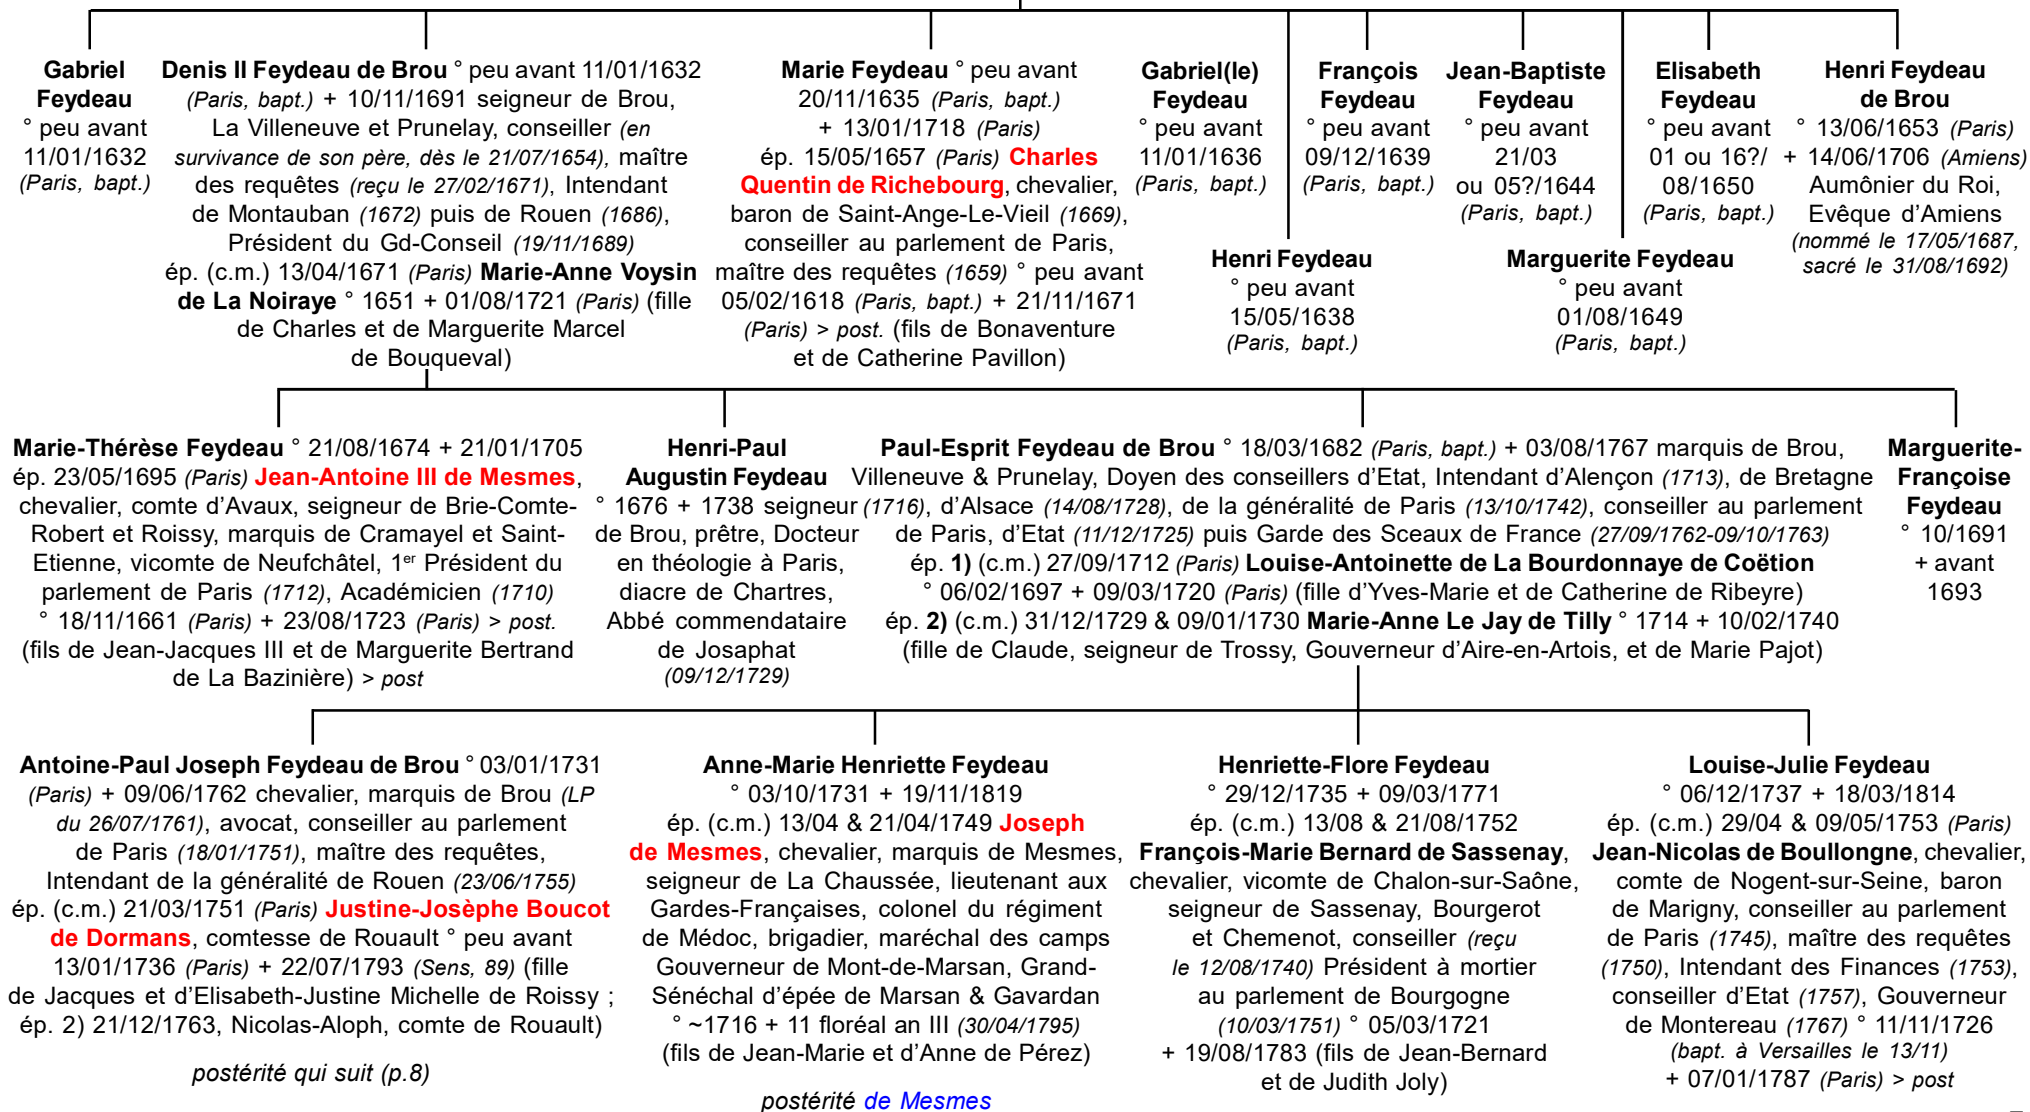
Gabriel Feydeau ° peu avant 11/01/1632 (Paris, bapt.)

Denis II Feydeau de Brou ° peu avant 11/01/1632 (Paris, bapt.) + 10/11/1691 seigneur de Brou, La Villeneuve et Prunelay, conseiller (en survivance de son père, dès le 21/07/1654), maître des requêtes (reçu le 27/02/1671), Intendant de Montauban (1672) puis de Rouen (1686), Président du Gd-Conseil (19/11/1689) ép. (c.m.) 13/04/1671 (Paris) Marie-Anne Voysin de La Noiraye ° 1651 + 01/08/1721 (Paris) (fille de Charles et de Marguerite Marcel de Bouqueval)

Marie Feydeau ° peu avant 20/11/1635 (Paris, bapt.) + 13/01/1718 (Paris) ép. 15/05/1657 (Paris) Charles Quentin de Richebourg, chevalier, baron de Saint-Ange-Le-Vieil (1669), conseiller au parlement de Paris, maître des requêtes (1659) ° peu avant 05/02/1618 (Paris, bapt.) + 21/11/1671 (Paris) > post. (fils de Bonaventure et de Catherine Pavillon)

Gabriel(le) Feydeau ° peu avant 11/01/1636 (Paris, bapt.)

François Feydeau ° peu avant 09/12/1639 (Paris, bapt.)

Jean-Baptiste Feydeau ° peu avant 21/03 ou 05?/1644 (Paris, bapt.)

Elisabeth Feydeau ° peu avant 01 ou 16?/ 08/1650 (Paris, bapt.)

Henri Feydeau de Brou ° 13/06/1653 (Paris) + 14/06/1706 (Amiens) Aumônier du Roi, Evêque d'Amiens (nommé le 17/05/1687, sacré le 31/08/1692)

Henri Feydeau ° peu avant 15/05/1638 (Paris, bapt.)

Marguerite Feydeau ° peu avant 01/08/1649 (Paris, bapt.)

Marie-Thérèse Feydeau ° 21/08/1674 + 21/01/1705 ép. 23/05/1695 (Paris) Jean-Antoine III de Mesmes, chevalier, comte d'Avaux, seigneur de Brie-Comte-Robert et Roissy, marquis de Cramayel et Saint-Etienne, vicomte de Neufchâtel, 1$^{er}$ Président du parlement de Paris (1712), Académicien (1710) ° 18/11/1661 (Paris) + 23/08/1723 (Paris) > post. (fils de Jean-Jacques III et de Marguerite Bertrand de La Bazinière) > post

Henri-Paul Augustin Feydeau ° 1676 + 1738 seigneur de Brou, prêtre, Docteur en théologie à Paris, diacre de Chartres, Abbé commendataire de Josaphat (09/12/1729)

Paul-Esprit Feydeau de Brou ° 18/03/1682 (Paris, bapt.) + 03/08/1767 marquis de Brou, Villeneuve & Prunelay, Doyen des conseillers d'Etat, Intendant d'Alençon (1713), de Bretagne (1716), d'Alsace (14/08/1728), de la généralité de Paris (13/10/1742), conseiller au parlement de Paris, d'Etat (11/12/1725) puis Garde des Sceaux de France (27/09/1762-09/10/1763) ép. 1) (c.m.) 27/09/1712 (Paris) Louise-Antoinette de La Bourdonnaye de Coëtion ° 06/02/1697 + 09/03/1720 (Paris) (fille d'Yves-Marie et de Catherine de Ribeyre) ép. 2) (c.m.) 31/12/1729 & 09/01/1730 Marie-Anne Le Jay de Tilly ° 1714 + 10/02/1740 (fille de Claude, seigneur de Trossy, Gouverneur d'Aire-en-Artois, et de Marie Pajot)

Marguerite-Françoise Feydeau ° 10/1691 + avant 1693

Antoine-Paul Joseph Feydeau de Brou ° 03/01/1731 (Paris) + 09/06/1762 chevalier, marquis de Brou (LP du 26/07/1761), avocat, conseiller au parlement de Paris (18/01/1751), maître des requêtes, Intendant de la généralité de Rouen (23/06/1755) ép. (c.m.) 21/03/1751 (Paris) Justine-Josèphe Boucot de Dormans, comtesse de Rouault ° peu avant 13/01/1736 (Paris) + 22/07/1793 (Sens, 89) (fille de Jacques et d'Elisabeth-Justine Michelle de Roissy ; ép. 2) 21/12/1763, Nicolas-Aloph, comte de Rouault)

postérité qui suit (p.8)

Anne-Marie Henriette Feydeau ° 03/10/1731 + 19/11/1819 ép. (c.m.) 13/04 & 21/04/1749 Joseph de Mesmes, chevalier, marquis de Mesmes, seigneur de La Chaussée, lieutenant aux Gardes-Françaises, colonel du régiment de Médoc, brigadier, maréchal des camps Gouverneur de Mont-de-Marsan, Grand-Sénéchal d'épée de Marsan & Gavardan ° ~1716 + 11 floréal an III (30/04/1795) (fils de Jean-Marie et d'Anne de Pérez)

postérité de Mesmes

Henriette-Flore Feydeau ° 29/12/1735 + 09/03/1771 ép. (c.m.) 13/08 & 21/08/1752 François-Marie Bernard de Sassenay, chevalier, vicomte de Chalon-sur-Saône, seigneur de Sassenay, Bourgerot et Chemenot, conseiller (reçu le 12/08/1740) Président à mortier au parlement de Bourgogne (10/03/1751) ° 05/03/1721 + 19/08/1783 (fils de Jean-Bernard et de Judith Joly)

Louise-Julie Feydeau ° 06/12/1737 + 18/03/1814 ép. (c.m.) 29/04 & 09/05/1753 (Paris) Jean-Nicolas de Boullongne, chevalier, comte de Nogent-sur-Seine, baron de Marigny, conseiller au parlement de Paris (1745), maître des requêtes (1750), Intendant des Finances (1753), conseiller d'Etat (1757), Gouverneur de Montereau (1767) ° 11/11/1726 (bapt. à Versailles le 13/11) + 07/01/1787 (Paris) > post